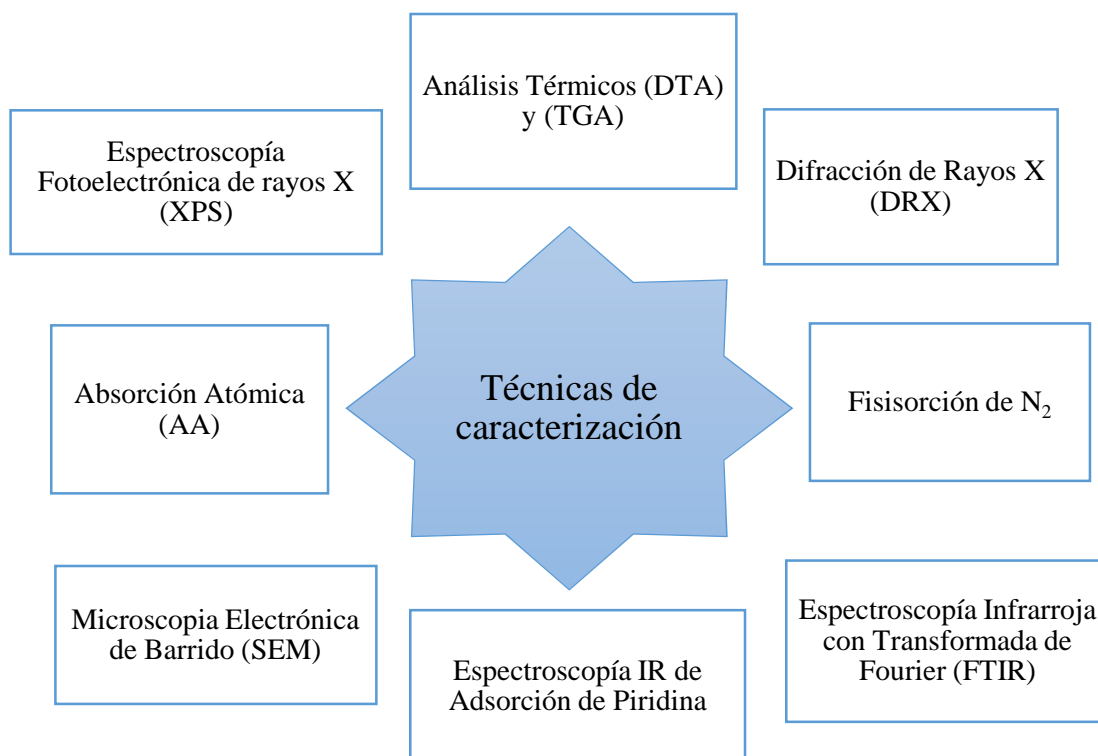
Análisis Térmicos (DTA) y (TGA)

Espectroscopía Fotoelectrónica de rayos X (XPS)

Difracción de Rayos X (DRX)

Absorción Atómica (AA)

Técnicas de caracterización

Fisisorción de $N_2$

Microscopia Electrónica de Barrido (SEM)

Espectroscopía IR de Adsorción de Piridina

Espectroscopía Infrarroja con Transformada de Fourier (FTIR)